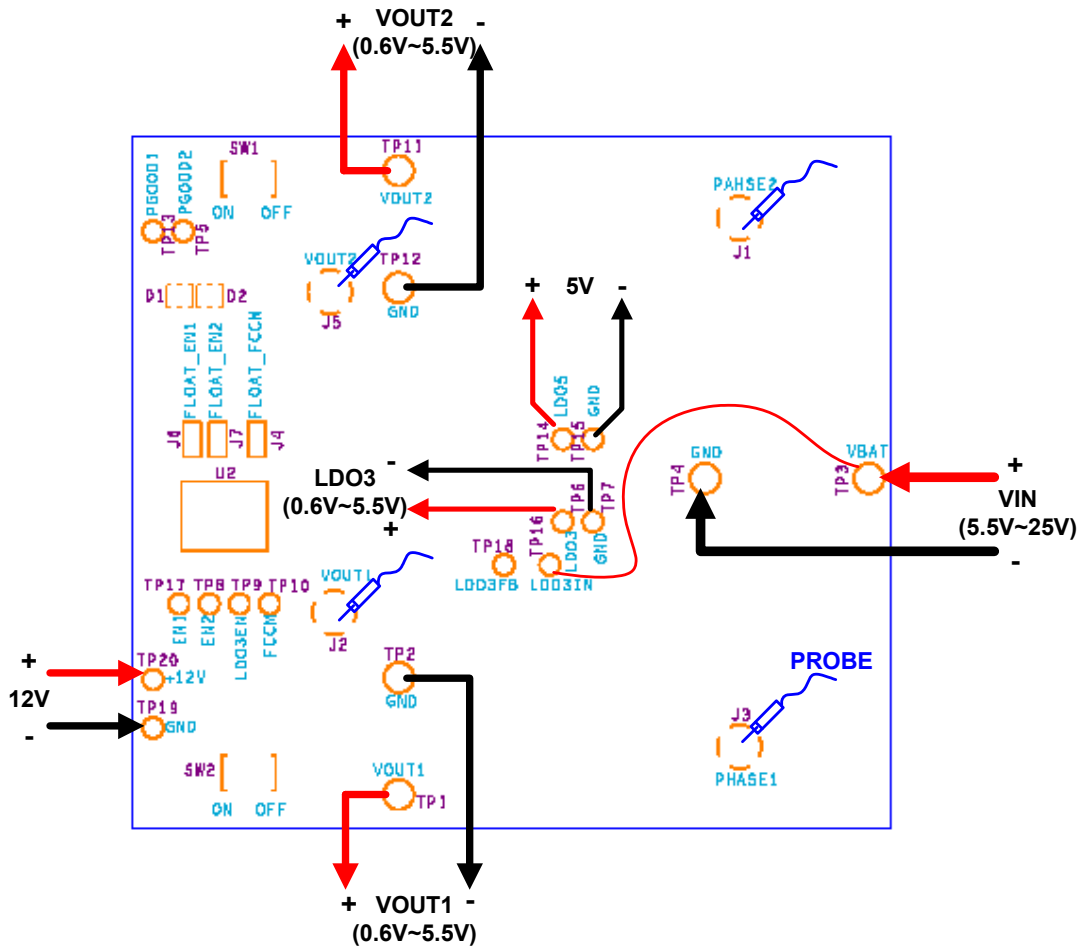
+ VOUT2 -
(0.6V~5.5V)

SW1
ON OFF
PGOOD1 PGOOD2
TP13 TP5
TP11
VOUT2
VOUT2
TP12
J5
GND
PAHSE2
J1
D1 D2
FLOAT_EN1 FLOAT_EN2 FLOAT_FCCM
J6 J7 J4
U2
+ 5V -
LDO5 GND
TP14 TP15
GND
VBAT
TP4
TP3
+
VIN
(5.5V~25V)
-
- LDO3
(0.6V~5.5V)
+
TP6 TP7
TP16 LDO3 GND
TP18
LDO3FB LDO3IN
TP17 TP8 TP9 TP10
EN1 EN2 LDO3EN FCCM
VOUT1
J2
+
TP20 +12V
12V
TP19 GND
-
TP2
GND
PROBE
J3
PHASE1
SW2
ON OFF
VOUT1
TP1
+ VOUT1 -
(0.6V~5.5V)